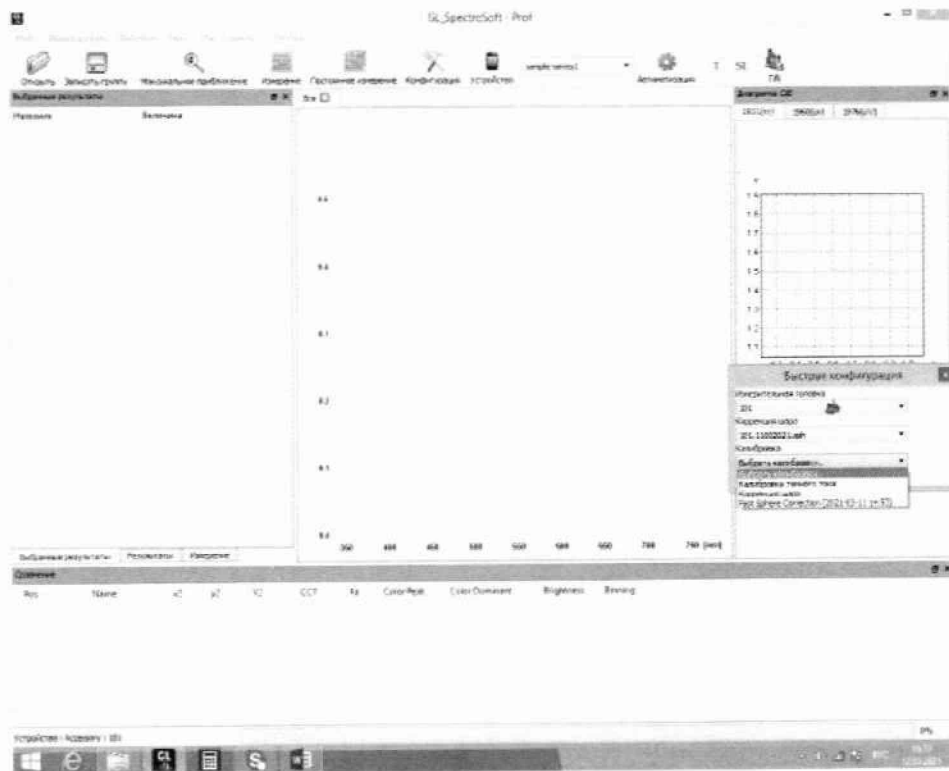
GL_SpectroSoft - Prof

Открыть Запомнить группу Максимальное приближение Измерение Постоянное измерение Конфигурация Устройство sample series1 Активизация T SL

Выбранные результаты
Название Величина

Диаграмма CIE
1931(2°) 1964(10°) 1976(u'v')

0.6
0.4
0.3
0.2
0.1
0.0
380 400 450 500 550 600 650 700 780 [nm]

Быстрая конфигурация
Измерительная головка
ISS
Коррекция штор
ISS_11002021.sph
Калибровка
Выбрать калибровку...
Выбрать калибровку
Калибровка темного тока
Коррекция штор
Post Sphere Correction (2021-03-11 14:53)

Выбранные результаты Результаты Импульсное

Сравнение
Pos Name x2 y2 Y2 CCT Ra Color Peak Color Dominant Brightness Binning

Устройство : Accessory : ISS
0%